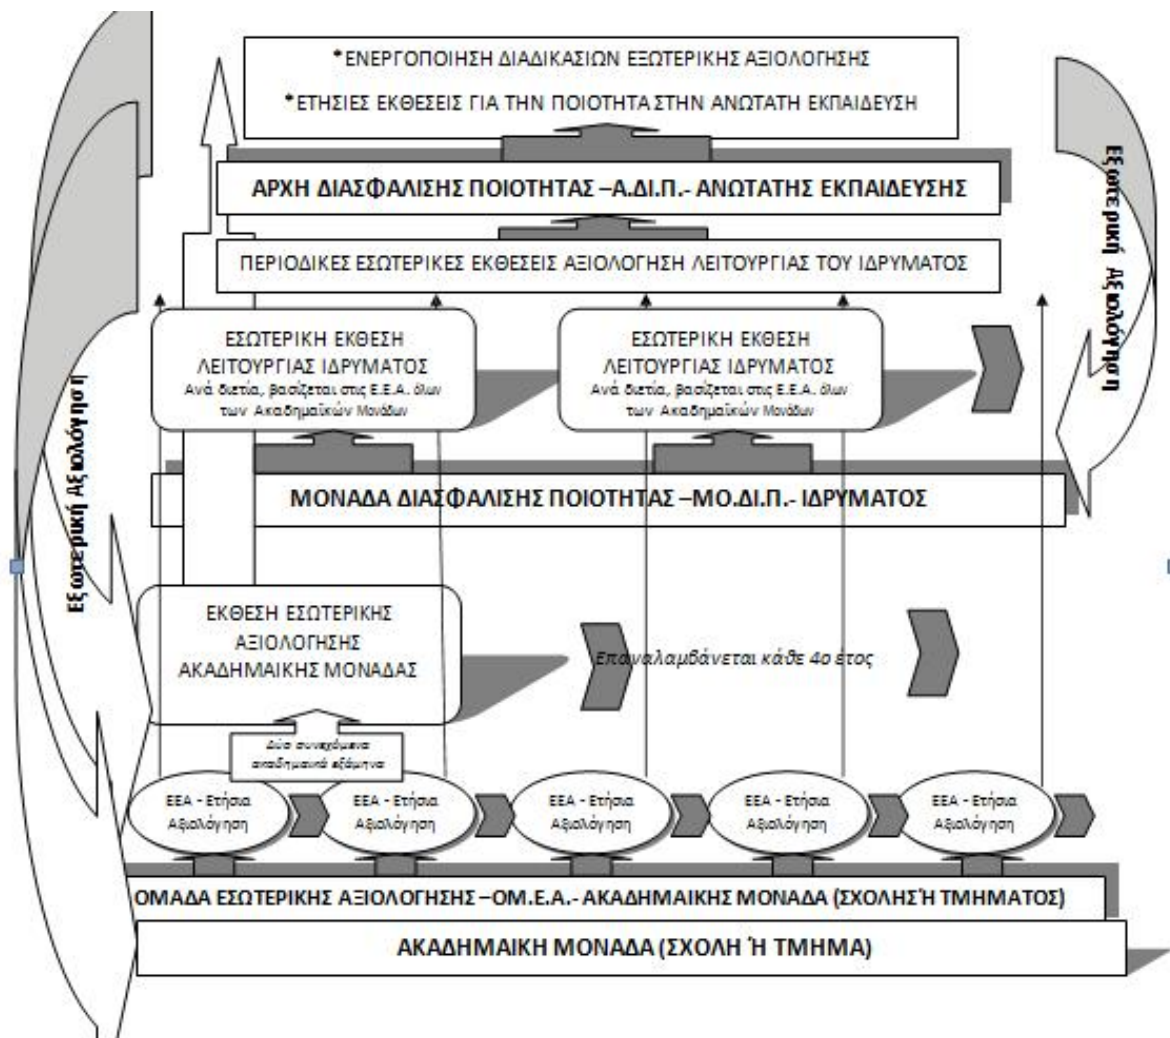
•ΕΝΕΡΓΟΠΟΙΗΣΗ ΔΙΑΔΙΚΑΣΙΩΝ ΕΞΩΤΕΡΙΚΗΣ ΑΞΙΟΛΟΓΗΣΗΣ
•ΕΤΗΣΙΕΣ ΕΚΘΕΣΕΙΣ ΓΙΑ ΤΗΝ ΠΟΙΟΤΗΤΑ ΣΤΗΝ ΑΝΩΤΑΤΗ ΕΚΠΑΙΔΕΥΣΗ

ΑΡΧΗ ΔΙΑΣΦΑΛΙΣΗΣ ΠΟΙΟΤΗΤΑΣ –Α.ΔΙ.Π.- ΑΝΩΤΑΤΗΣ ΕΚΠΑΙΔΕΥΣΗΣ

ΠΕΡΙΟΔΙΚΕΣ ΕΣΩΤΕΡΙΚΕΣ ΕΚΘΕΣΕΙΣ ΑΞΙΟΛΟΓΗΣΗ ΛΕΙΤΟΥΡΓΙΑΣ ΤΟΥ ΙΔΡΥΜΑΤΟΣ

ΕΣΩΤΕΡΙΚΗ ΕΚΘΕΣΗ ΛΕΙΤΟΥΡΓΙΑΣ ΙΔΡΥΜΑΤΟΣ
Ανά διετία, βασίζεται στις Ε.Ε.Α. όλων των Ακαδημαϊκών Μονάδων

ΕΣΩΤΕΡΙΚΗ ΕΚΘΕΣΗ ΛΕΙΤΟΥΡΓΙΑΣ ΙΔΡΥΜΑΤΟΣ
Ανά διετία, βασίζεται στις Ε.Ε.Α. όλων των Ακαδημαϊκών Μονάδων

Εξωτερική Αξιολόγηση

Εξωτερική Αξιολόγηση

ΜΟΝΑΔΑ ΔΙΑΣΦΑΛΙΣΗΣ ΠΟΙΟΤΗΤΑΣ –ΜΟ.ΔΙ.Π.- ΙΔΡΥΜΑΤΟΣ

ΕΚΘΕΣΗ ΕΣΩΤΕΡΙΚΗΣ ΑΞΙΟΛΟΓΗΣΗΣ ΑΚΑΔΗΜΑΙΚΗΣ ΜΟΝΑΔΑΣ

Επαναλαμβάνεται κάθε 4ο έτος

Δύο συνεχόμενα ακαδημαϊκά εξάμηνα

ΕΕΑ - Ετήσια Αξιολόγηση

ΕΕΑ - Ετήσια Αξιολόγηση

ΕΕΑ - Ετήσια Αξιολόγηση

ΕΕΑ - Ετήσια Αξιολόγηση

ΕΕΑ - Ετήσια Αξιολόγηση

ΟΜΑΔΑ ΕΣΩΤΕΡΙΚΗΣ ΑΞΙΟΛΟΓΗΣΗΣ –ΟΜ.Ε.Α.- ΑΚΑΔΗΜΑΙΚΗΣ ΜΟΝΑΔΑ (ΣΧΟΛΗΣ Ή ΤΜΗΜΑΤΟΣ)

ΑΚΑΔΗΜΑΙΚΗ ΜΟΝΑΔΑ (ΣΧΟΛΗ Ή ΤΜΗΜΑ)